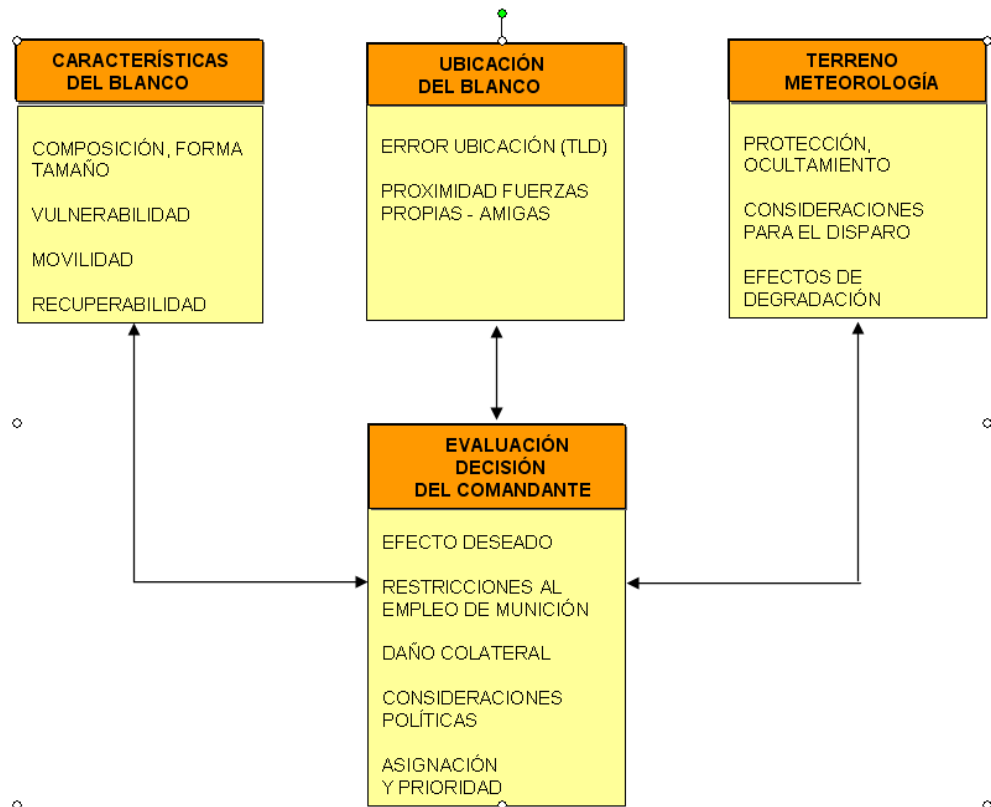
CARACTERÍSTICAS DEL BLANCO

COMPOSICIÓN, FORMA TAMAÑO

VULNERABILIDAD

MOVILIDAD

RECUPERABILIDAD

UBICACIÓN DEL BLANCO

ERROR UBICACIÓN (TLD)

PROXIMIDAD FUERZAS PROPIAS - AMIGAS

TERRENO METEOROLOGÍA

PROTECCIÓN, OCULTAMIENTO

CONSIDERACIONES PARA EL DISPARO

EFECTOS DE DEGRADACIÓN

EVALUACIÓN DECISIÓN DEL COMANDANTE

EFECTO DESEADO

RESTRICCIONES AL EMPLEO DE MUNICIÓN

DAÑO COLATERAL

CONSIDERACIONES POLÍTICAS

ASIGNACIÓN Y PRIORIDAD